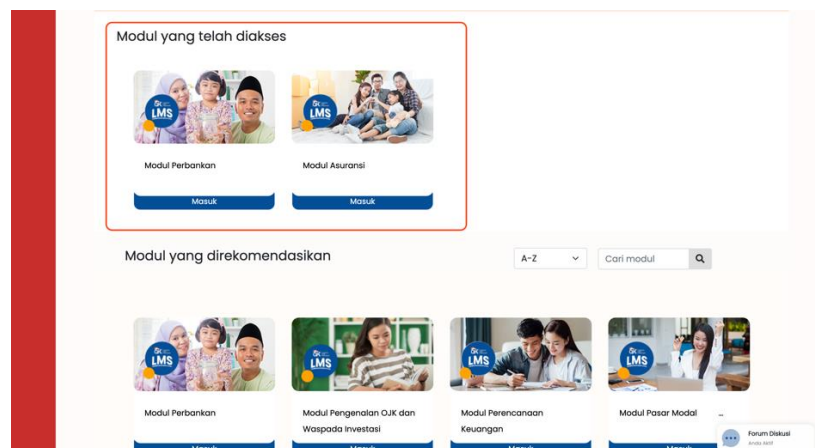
Modul yang telah diakses

LMS

Modul Perbankan

Masuk

LMS

Modul Asuransi

Masuk

Modul yang direkomendasikan

A-Z

Cari modul

LMS

Modul Perbankan

LMS

Modul Pengenalan OJK dan Waspada Investasi

LMS

Modul Perencanaan Keuangan

LMS

Modul Pasar Modal ...

Forum Diskusi

Anda Aktif